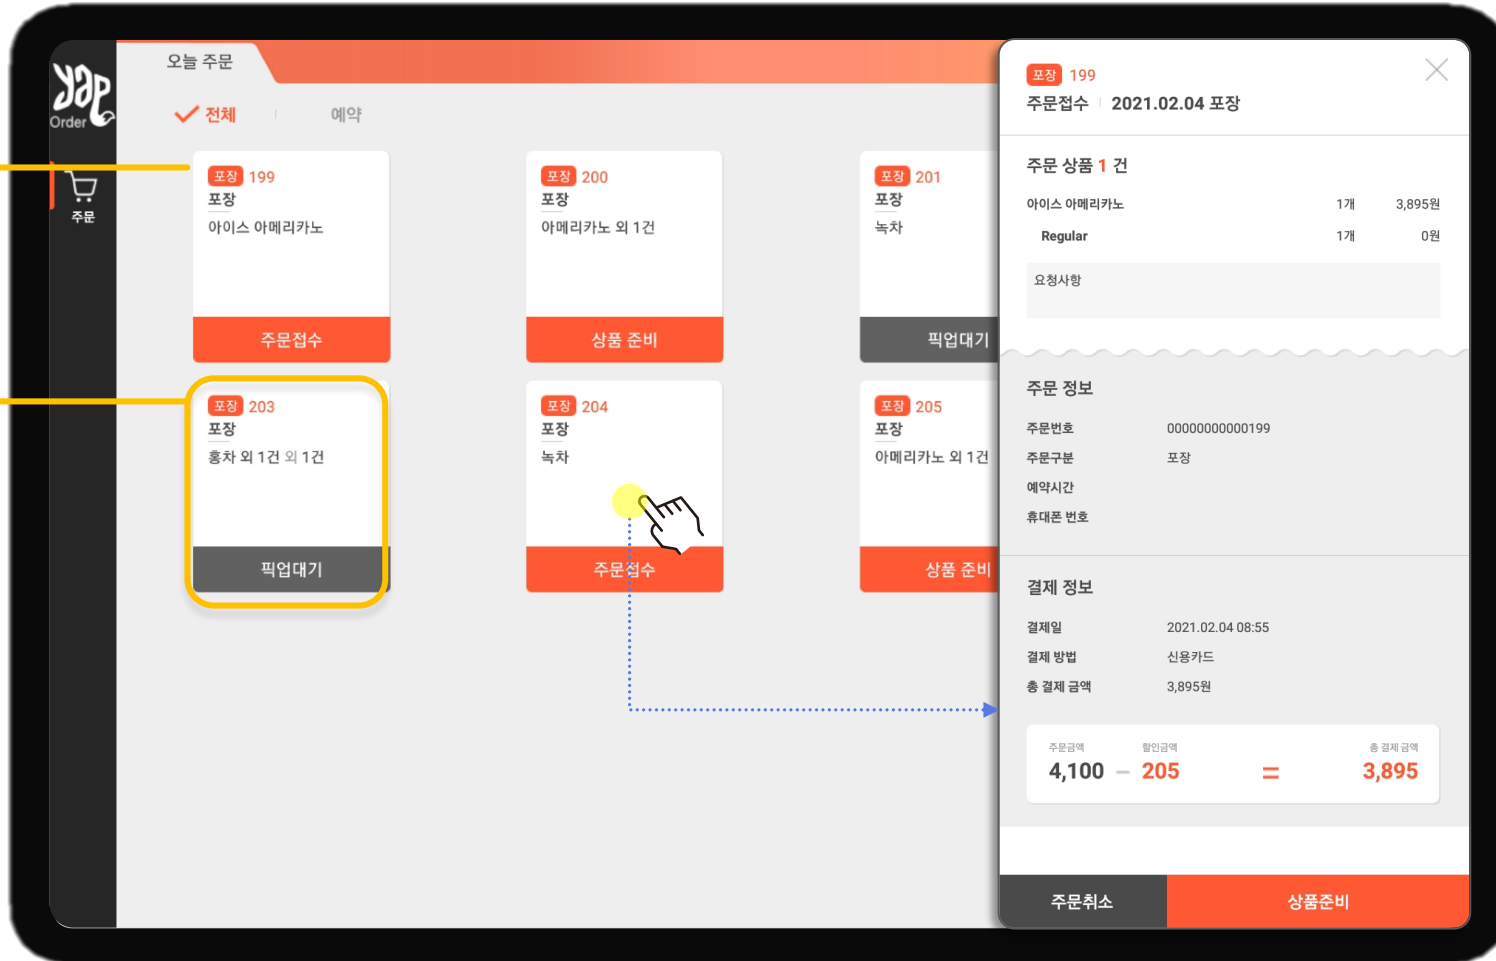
Yap Order

주문

오늘 주문

전체 | 예약

포장 199
포장
아이스 아메리카노
주문접수

포장 200
포장
아메리카노 외 1건
상품 준비

포장 201
포장
녹차
픽업대기

포장 203
포장
홍차 외 1건 외 1건
픽업대기

포장 204
포장
녹차
주문접수

포장 205
포장
아메리카노 외 1건
상품 준비

포장 199
주문접수 | 2021.02.04 포장

주문 상품 1 건

| 아이스 아메리카노 | 1개 | 3,895원 |
|---|---|---|
| Regular | 1개 | 0원 |

요청사항

주문 정보

주문번호 00000000000199
주문구분 포장
예약시간
휴대폰 번호

결제 정보

결제일 2021.02.04 08:55
결제 방법 신용카드
총 결제 금액 3,895원

주문금액 4,100 − 할인금액 205 = 총 결제 금액 3,895

주문취소
상품준비